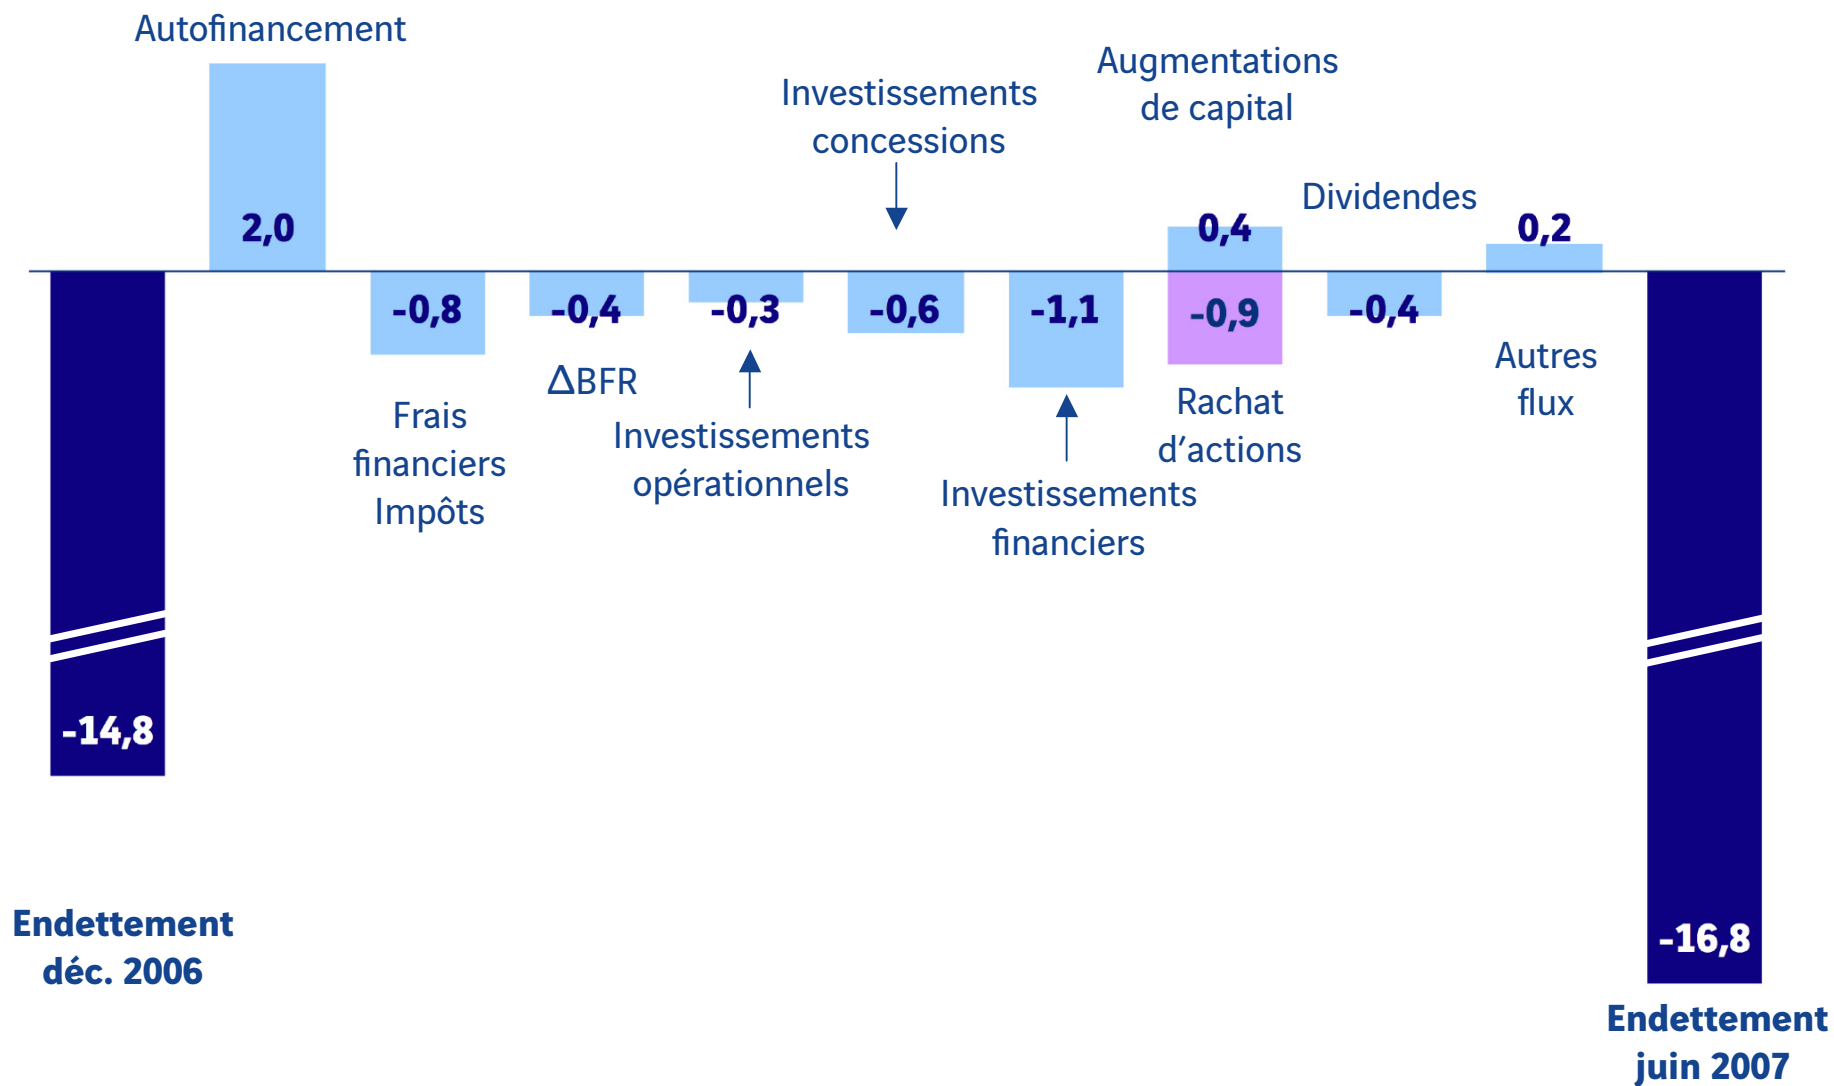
Autofinancement
2,0
Investissements concessions
Augmentations de capital
Dividendes
0,4
0,2
-0,8
-0,4
-0,3
-0,6
-1,1
-0,9
-0,4
Frais financiers Impôts
ΔBFR
Investissements opérationnels
Investissements financiers
Rachat d'actions
Autres flux
-14,8
Endettement déc. 2006
-16,8
Endettement juin 2007